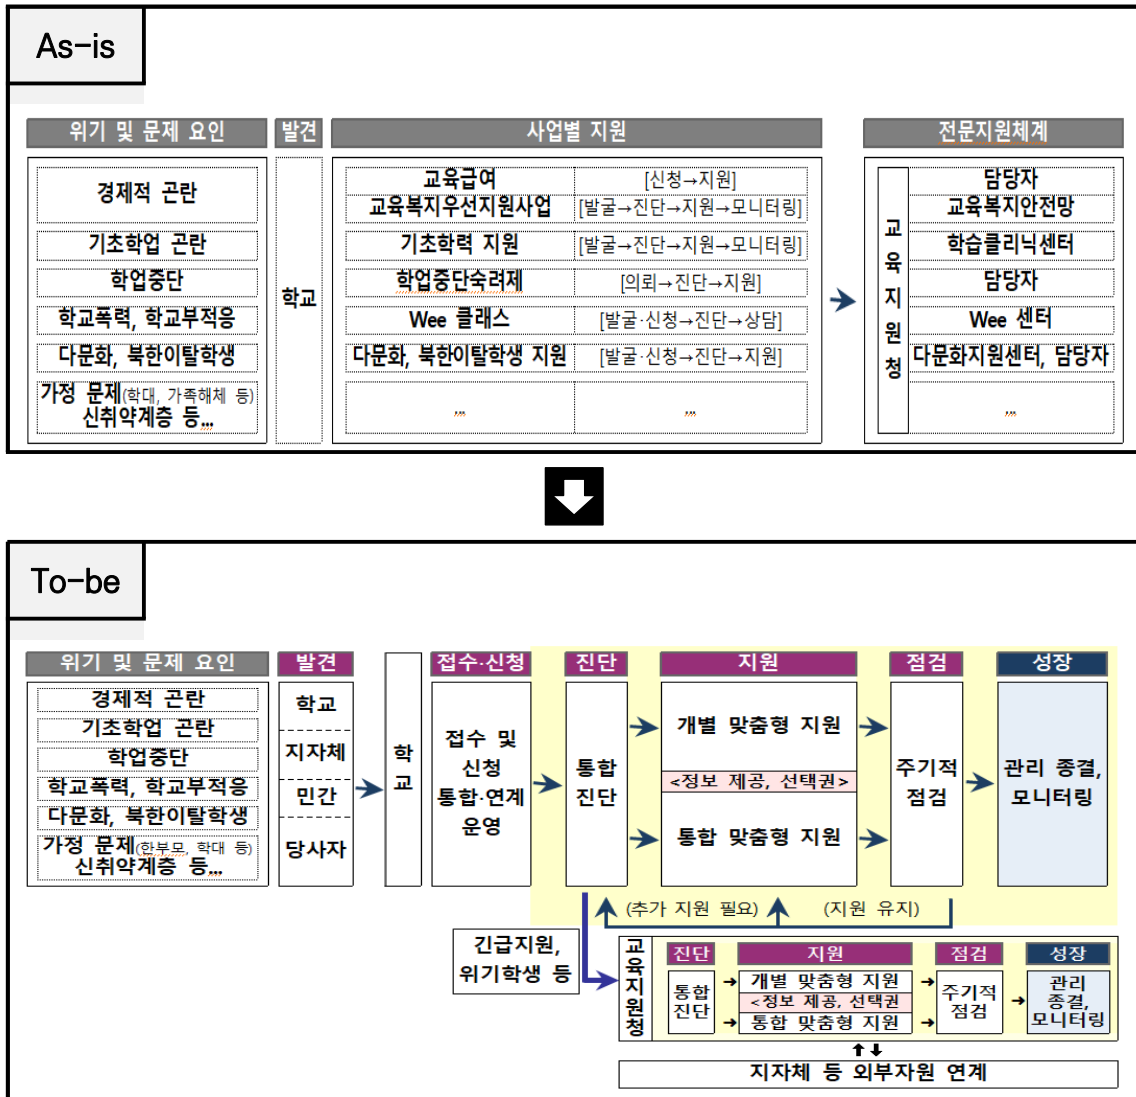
As-is

위기 및 문제 요인
경제적 곤란
기초학업 곤란
학업중단
학교폭력, 학교부적응
다문화, 북한이탈학생
가정 문제(학대, 가족해체 등) 신취약계층 등...

발견
학교

사업별 지원
| | |
|---|---|
| 교육급여 | [신청→지원] |
| 교육복지우선지원사업 | [발굴→진단→지원→모니터링] |
| 기초학력 지원 | [발굴→진단→지원→모니터링] |
| 학업중단숙려제 | [의뢰→진단→지원] |
| Wee 클래스 | [발굴·신청→진단→상담] |
| 다문화, 북한이탈학생 지원 | [발굴·신청→진단→지원] |
| ... | ... |

전문지원체계
교육지원청
담당자
교육복지안전망
학습클리닉센터
담당자
Wee 센터
다문화지원센터, 담당자
...

To-be

위기 및 문제 요인
경제적 곤란
기초학업 곤란
학업중단
학교폭력, 학교부적응
다문화, 북한이탈학생
가정 문제(한부모, 학대 등) 신취약계층 등...

발견
학교
지자체
민간
당사자

학교

접수·신청
접수 및 신청 통합·연계 운영

진단
통합 진단

지원
개별 맞춤형 지원
<정보 제공, 선택권>
통합 맞춤형 지원

점검
주기적 점검

성장
관리 종결, 모니터링

(추가 지원 필요) (지원 유지)

긴급지원, 위기학생 등

교육지원청
진단
통합 진단
지원
개별 맞춤형 지원
<정보 제공, 선택권>
통합 맞춤형 지원
점검
주기적 점검
성장
관리 종결, 모니터링

지자체 등 외부자원 연계